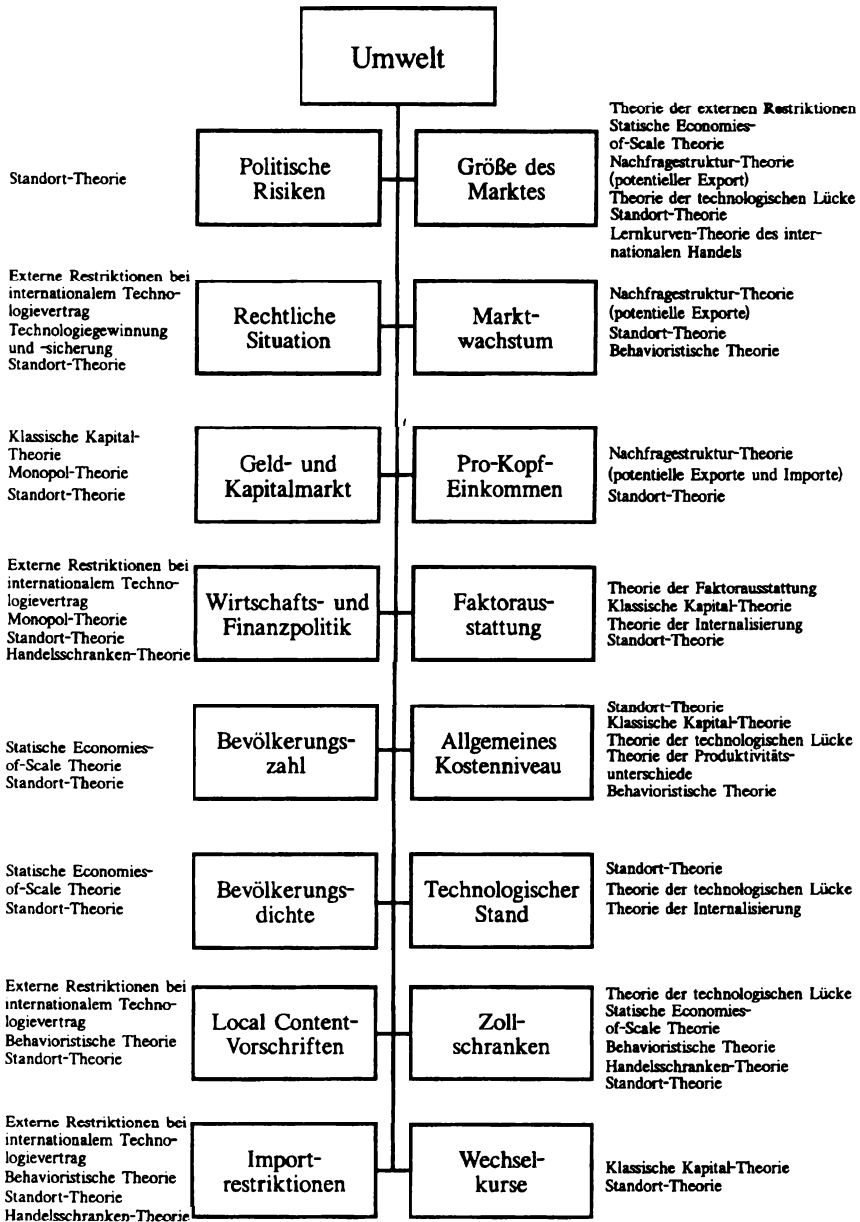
Umwelt

Standort-Theorie

Politische Risiken

Größe des Marktes

Theorie der externen Restriktionen
Statische Economies-of-Scale Theorie
Nachfragestruktur-Theorie (potentieller Export)
Theorie der technologischen Lücke
Standort-Theorie
Lernkurven-Theorie des internationalen Handels

Externe Restriktionen bei internationalem Technologievertrag
Technologiegewinnung und -sicherung
Standort-Theorie

Rechtliche Situation

Marktwachstum

Nachfragestruktur-Theorie (potentielle Exporte)
Standort-Theorie
Behavioristische Theorie

Klassische Kapital-Theorie
Monopol-Theorie
Standort-Theorie

Geld- und Kapitalmarkt

Pro-Kopf-Einkommen

Nachfragestruktur-Theorie (potentielle Exporte und Importe)
Standort-Theorie

Externe Restriktionen bei internationalem Technologievertrag
Monopol-Theorie
Standort-Theorie
Handelsschranken-Theorie

Wirtschafts- und Finanzpolitik

Faktorausstattung

Theorie der Faktorausstattung
Klassische Kapital-Theorie
Theorie der Internalisierung
Standort-Theorie

Statische Economies-of-Scale Theorie
Standort-Theorie

Bevölkerungszahl

Allgemeines Kostenniveau

Standort-Theorie
Klassische Kapital-Theorie
Theorie der technologischen Lücke
Theorie der Produktivitätsunterschiede
Behavioristische Theorie

Statische Economies-of-Scale Theorie
Standort-Theorie

Bevölkerungsdichte

Technologischer Stand

Standort-Theorie
Theorie der technologischen Lücke
Theorie der Internalisierung

Externe Restriktionen bei internationalem Technologievertrag
Behavioristische Theorie
Standort-Theorie

Local Content-Vorschriften

Zollschranken

Theorie der technologischen Lücke
Statische Economies-of-Scale Theorie
Behavioristische Theorie
Handelsschranken-Theorie
Standort-Theorie

Externe Restriktionen bei internationalem Technologievertrag
Behavioristische Theorie
Standort-Theorie
Handelsschranken-Theorie

Importrestriktionen

Wechselkurse

Klassische Kapital-Theorie
Standort-Theorie